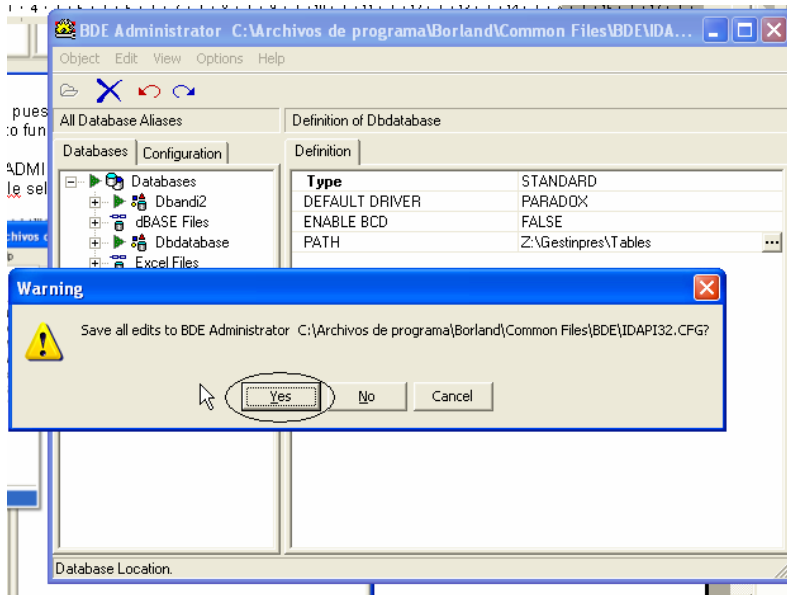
BDE Administrator C:\Archivos de programa\Borland\Common Files\BDE\IDA...

Object Edit View Options Help

All Database Aliases

Definition of Dbdatabase

Databases Configuration

Definition

Databases
Dbandi2
dBASE Files
Dbdatabase
Excel Files

| Type | STANDARD |
|---|---|
| DEFAULT DRIVER | PARADOX |
| ENABLE BCD | FALSE |
| PATH | Z:\Gestinpres\Tables |

Warning

Save all edits to BDE Administrator C:\Archivos de programa\Borland\Common Files\BDE\IDAPI32.CFG?

Yes No Cancel

Database Location.

pues
o fun
ADMI
le sel
chivos